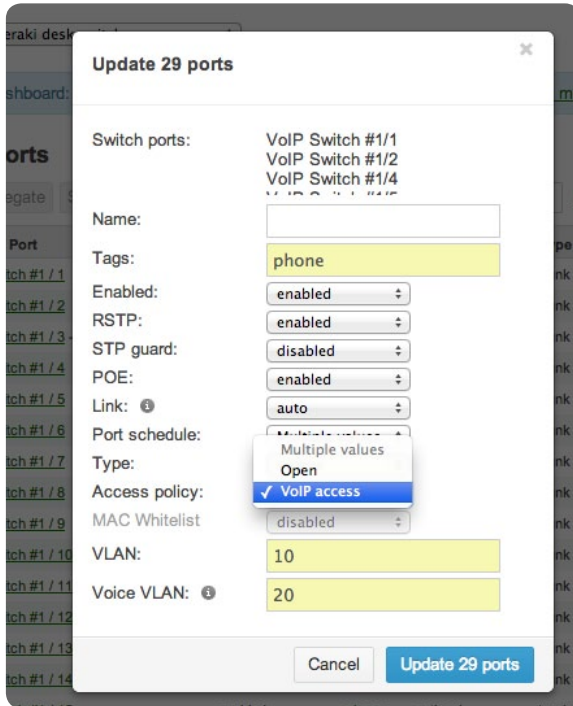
eraki desk

shboard:

orts

egate

Port

tch #1 / 1
tch #1 / 2
tch #1 / 3
tch #1 / 4
tch #1 / 5
tch #1 / 6
tch #1 / 7
tch #1 / 8
tch #1 / 9
tch #1 / 10
tch #1 / 11
tch #1 / 12
tch #1 / 13
tch #1 / 14

Update 29 ports

×

Switch ports: VoIP Switch #1/1
VoIP Switch #1/2
VoIP Switch #1/4
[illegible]

Name:

Tags: phone

Enabled: enabled

RSTP: enabled

STP guard: disabled

POE: enabled

Link: auto

Port schedule: Multiple values

Type:

Access policy:

Multiple values
Open
✓ VoIP access

MAC Whitelist disabled

VLAN: 10

Voice VLAN: 20

Cancel

Update 29 ports